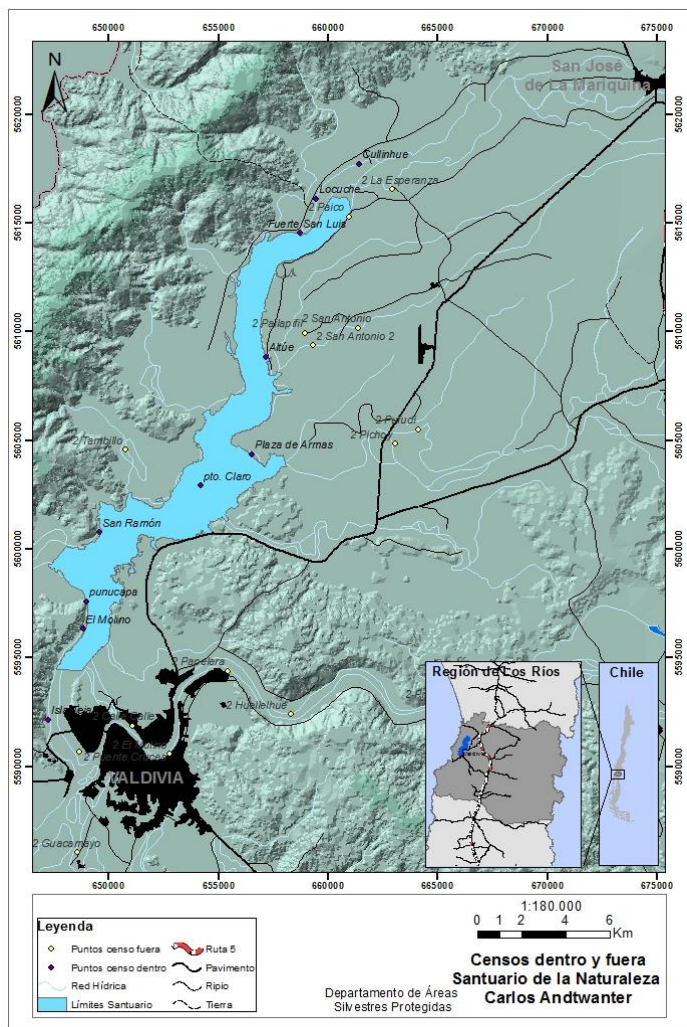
650000 655000 660000 665000 670000 675000

N

San José de La Mariquina

5620000 5615000 5610000 5605000 5600000 5595000 5590000

Cullinhue
2 La Esperanza
Locuche
2 Paico
Fuerte San Luis
2 Pallapitri
2 San Antonio
2 San Antonio 2
Atúe
2 Puludi
2 Picho
2 Tambillo
Plaza de Armas
pto. Claro
San Ramón
punucapa
El Molino
Papelera
2 Huellelhue
Isla Teja
2 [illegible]
2 El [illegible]
2 Puente Cruces
VALDIVIA
2 Guacamayo

Region de Los Ríos
Chile

Leyenda
Puntos censo fuera
Puntos censo dentro
Red Hídrica
Límites Santuario
Ruta 5
Pavimento
Ripio
Tierra

1:180.000
0 1 2 4 6 Km

Departamento de Áreas Silvestres Protegidas

Censos dentro y fuera Santuario de la Naturaleza Carlos Andtwanter